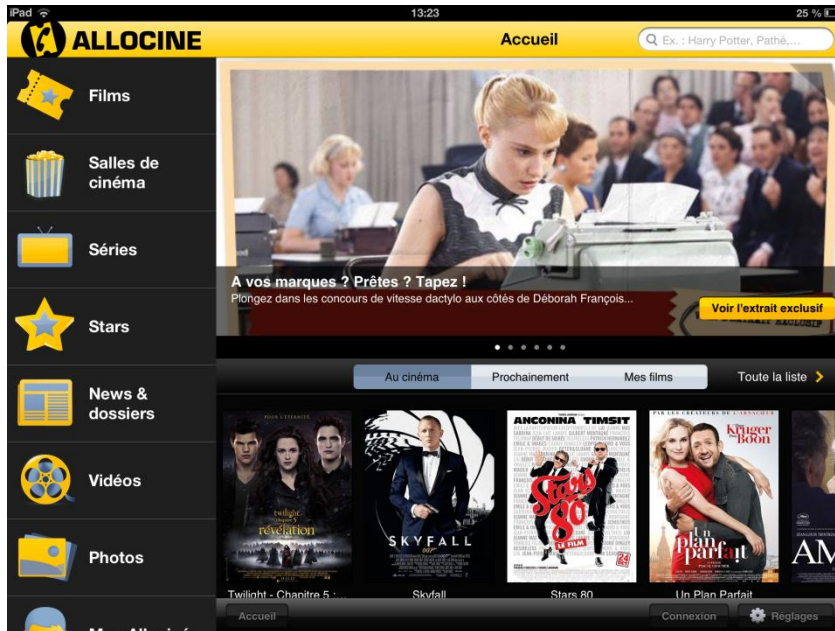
iPad
13:23
25 %

ALLOCINE
Accueil
Ex. : Harry Potter, Pathé,...

Films
Salles de cinéma
Séries
Stars
News & dossiers
Vidéos
Photos
Mon Allociné

A vos marques ? Prêtes ? Tapez !
Plongez dans les concours de vitesse dactylo aux côtés de Déborah François...
Voir l'extrait exclusif

Au cinéma
Prochainement
Mes films
Toute la liste

POUR L'ÉTERNITÉ
twilight chapitre 5
révélation
Twilight - Chapitre 5 : ...

SKYFALL
007
Skyfall

ANCONINA TIMSIT
Stars 80
LE FILM
Stars 80

PAR LES CRÉATEURS DE L'ARNACOEUR
Diane Kruger Dany Boon
Un plan parfait
Un Plan Parfait

AM

Accueil
Connexion
Reglages